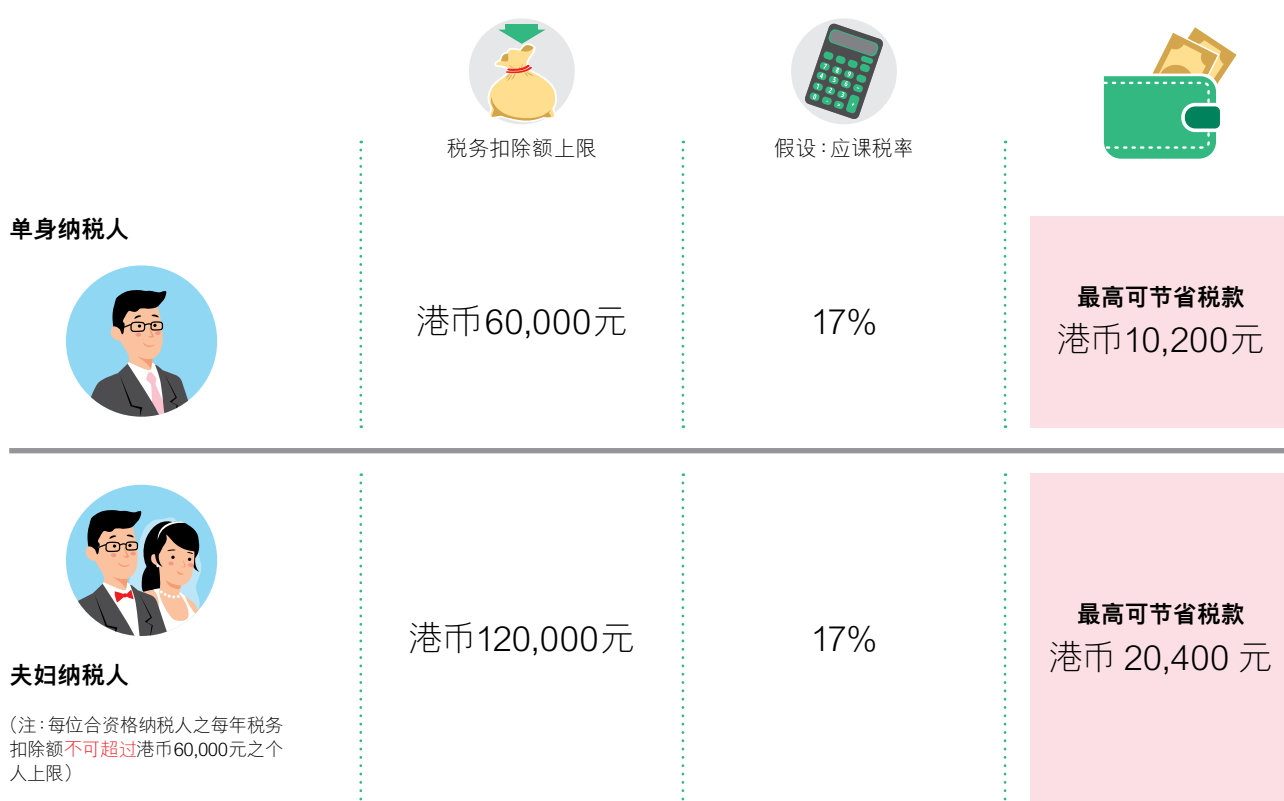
税务扣除额上限

假设：应课税率

单身纳税人

港币60,000元

17%

最高可节省税款
港币10,200元

夫妇纳税人

（注：每位合资格纳税人之每年税务扣除额不可超过港币60,000元之个人上限）

港币120,000元

17%

最高可节省税款
港币 20,400 元